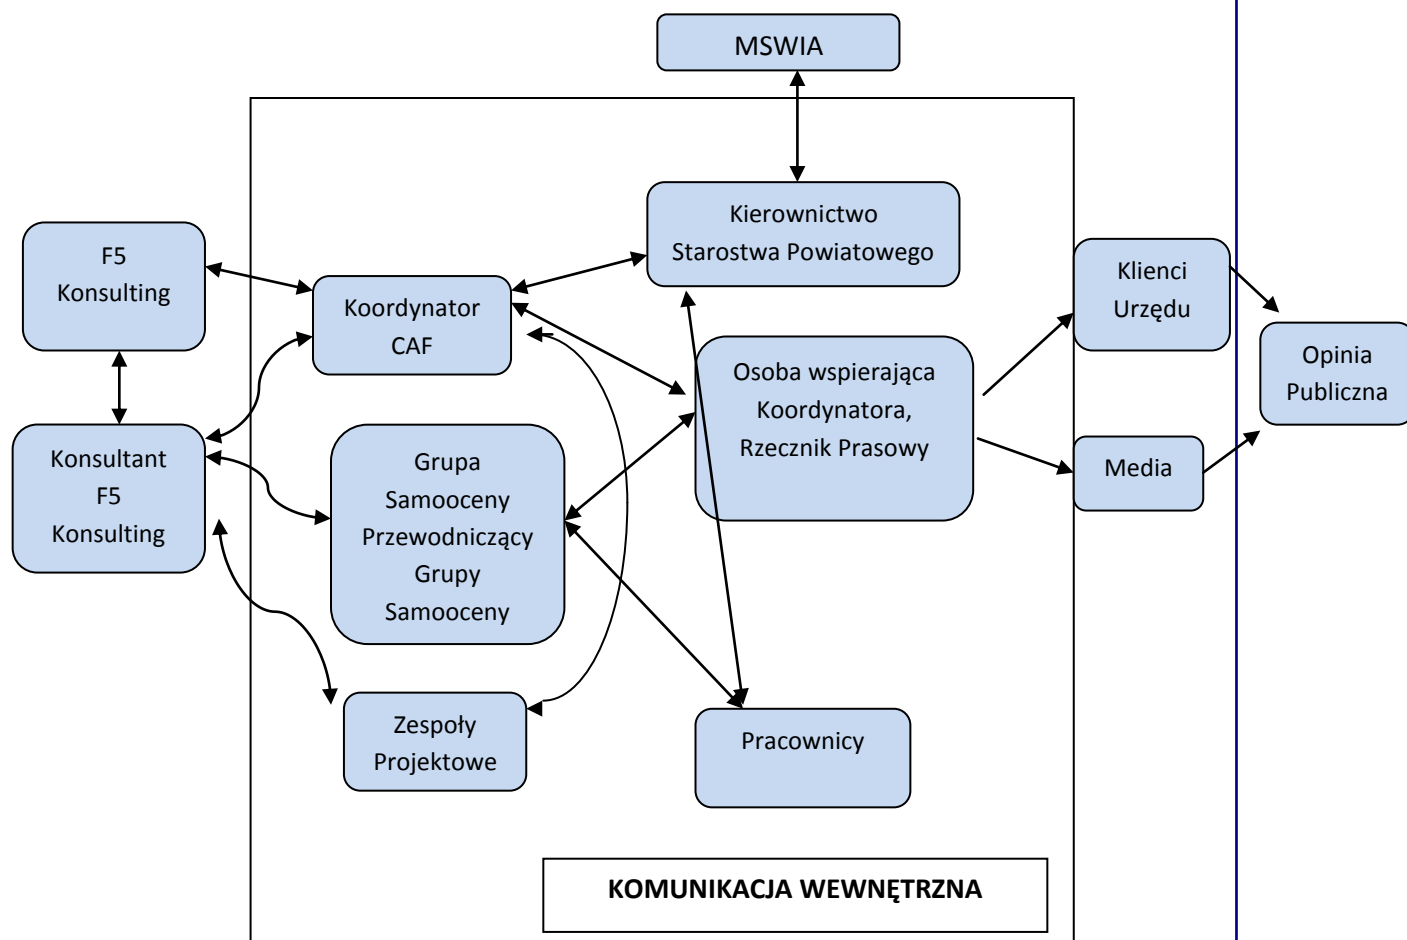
MSWIA

Kierownictwo Starostwa Powiatowego

F5 Konsulting

Koordynator CAF

Klienci Urzędu

Opinia Publiczna

Osoba wspierająca Koordynatora, Rzecznik Prasowy

Konsultant F5 Konsulting

Grupa Samooceny Przewodniczący Grupy Samooceny

Media

Zespoły Projektowe

Pracownicy

KOMUNIKACJA WEWNĘTRZNA